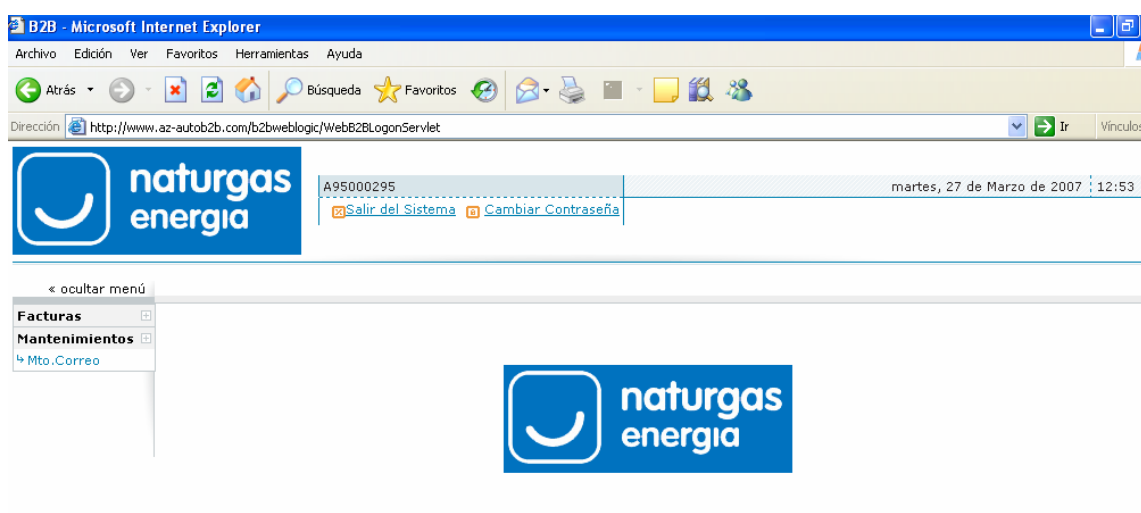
B2B - Microsoft Internet Explorer

Archivo Edición Ver Favoritos Herramientas Ayuda

Atrás Búsqueda Favoritos

Dirección http://www.az-autob2b.com/b2bweblogic/WebB2BLogonServlet Ir Vínculos

naturgas energia

A95000295

martes, 27 de Marzo de 2007 12:53

Salir del Sistema Cambiar Contraseña

« ocultar menú

Facturas

Mantenimientos

Mto.Correo

naturgas energia